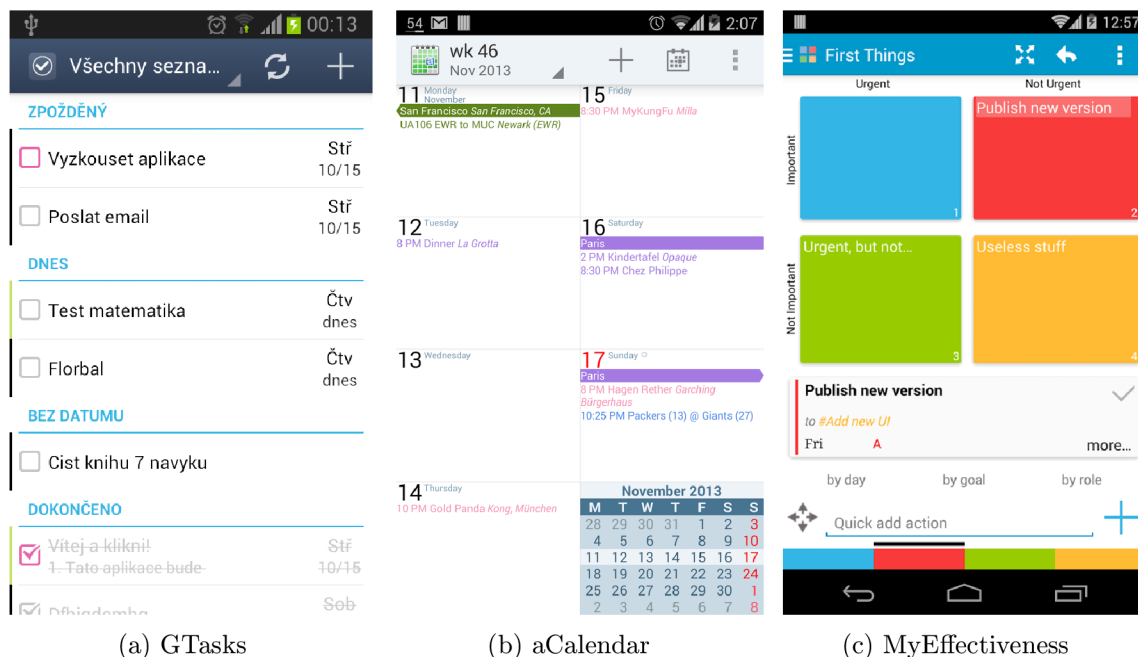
00:13

Všechny sezna...

ZPOŽDĚNÝ

Vyzkouset aplikace Stř 10/15

Poslat email Stř 10/15

DNES

Test matematika Čtv dnes

Florbal Čtv dnes

BEZ DATUMU

Cist knihu 7 navyku

DOKONČENO

Vítej a klikni! 1. Tato aplikace bude Stř 10/15

Dfbjgdemba Sob

54 2:07

wk 46 Nov 2013

11 Monday November
San Francisco San Francisco, CA
UA106 EWR to MUC Newark (EWR)

15 Friday
8:30 PM MyKungFu Milla

12 Tuesday
8 PM Dinner La Grotta

16 Saturday
Paris
2 PM Kindertafel Opaque
8:30 PM Chez Philippe

13 Wednesday

17 Sunday
Paris
8 PM Hagen Rether Garching Bürgerhaus
10:25 PM Packers (13) @ Giants (27)

14 Thursday
10 PM Gold Panda Kong, München

November 2013

| M | T | W | T | F | S | S |
|---|---|---|---|---|---|---|
| 28 | 29 | 30 | 31 | 1 | 2 | 3 |
| 4 | 5 | 6 | 7 | 8 | 9 | 10 |
| 11 | 12 | 13 | 14 | 15 | 16 | 17 |
| 18 | 19 | 20 | 21 | 22 | 23 | 24 |
| 25 | 26 | 27 | 28 | 29 | 30 | 1 |
| 2 | 3 | 4 | 5 | 6 | 7 | 8 |

12:57

First Things

Urgent Not Urgent

Important

Publish new version

1 2

Not Important

Urgent, but not...

Useless stuff

3 4

Publish new version

to #Add new UI

Fri A more...

by day by goal by role

Quick add action

(a) GTasks (b) aCalendar (c) MyEffectiveness